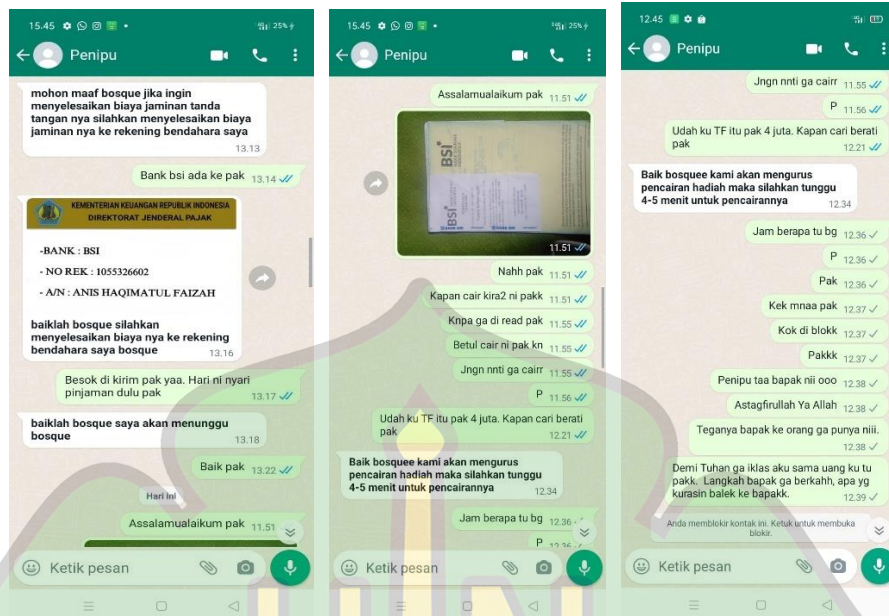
15.45 25%

Penipu

mohon maaf bosque jika ingin menyelesaikan biaya jaminan tanda tangan nya silahkan menyelesaikan biaya jaminan nya ke rekening bendahara saya 13.13

Bank bsi ada ke pak 13.14

KEMENTERIAN KEUANGAN REPUBLIK INDONESIA
DIREKTORAT JENDERAL PAJAK

-BANK : BSI
- NO REK : 1055326602
- A/N : ANIS HAQIMATUL FAIZAH

baiklah bosque silahkan menyelesaikan biaya nya ke rekening bendahara saya bosque 13.16

Besok di kirim pak yaa. Hari ni nyari pinjaman dulu pak 13.17

baiklah bosque saya akan menunggu bosque 13.18

Baik pak 13.22

Hari ini

Assalamualaikum pak 11.51

Ketik pesan

15.45 25%

Penipu

Assalamualaikum pak 11.51

BSI

11.51

Nahh pak 11.51

Kapan cair kira2 ni pakk 11.51

Knpa ga di read pak 11.55

Betul cair ni pak kn 11.55

Jngn nnti ga cairr 11.55

P 11.56

Udah ku TF itu pak 4 juta. Kapan cari berati pak 12.21

Baik bosquee kami akan mengurus pencairan hadiah maka silahkan tunggu 4-5 menit untuk pencairannya 12.34

Jam berapa tu bg 12.36

P 12.36

Ketik pesan

12.45

Penipu

Jngn nnti ga cairr 11.55

P 11.56

Udah ku TF itu pak 4 juta. Kapan cari berati pak 12.21

Baik bosquee kami akan mengurus pencairan hadiah maka silahkan tunggu 4-5 menit untuk pencairannya 12.34

Jam berapa tu bg 12.36

P 12.36

Pak 12.36

Kek mnaa pak 12.37

Kok di blokk 12.37

Pakkk 12.37

Penipu taa bapak nii ooo 12.38

Astagfirullah Ya Allah 12.38

Teganya bapak ke orang ga punya niii. 12.38

Demi Tuhan ga iklas aku sama uang ku tu pakk. Langkah bapak ga berkahh, apa yg kurasin balek ke bapakk. 12.39

Anda memblokir kontak ini. Ketuk untuk membuka blokir.

Ketik pesan